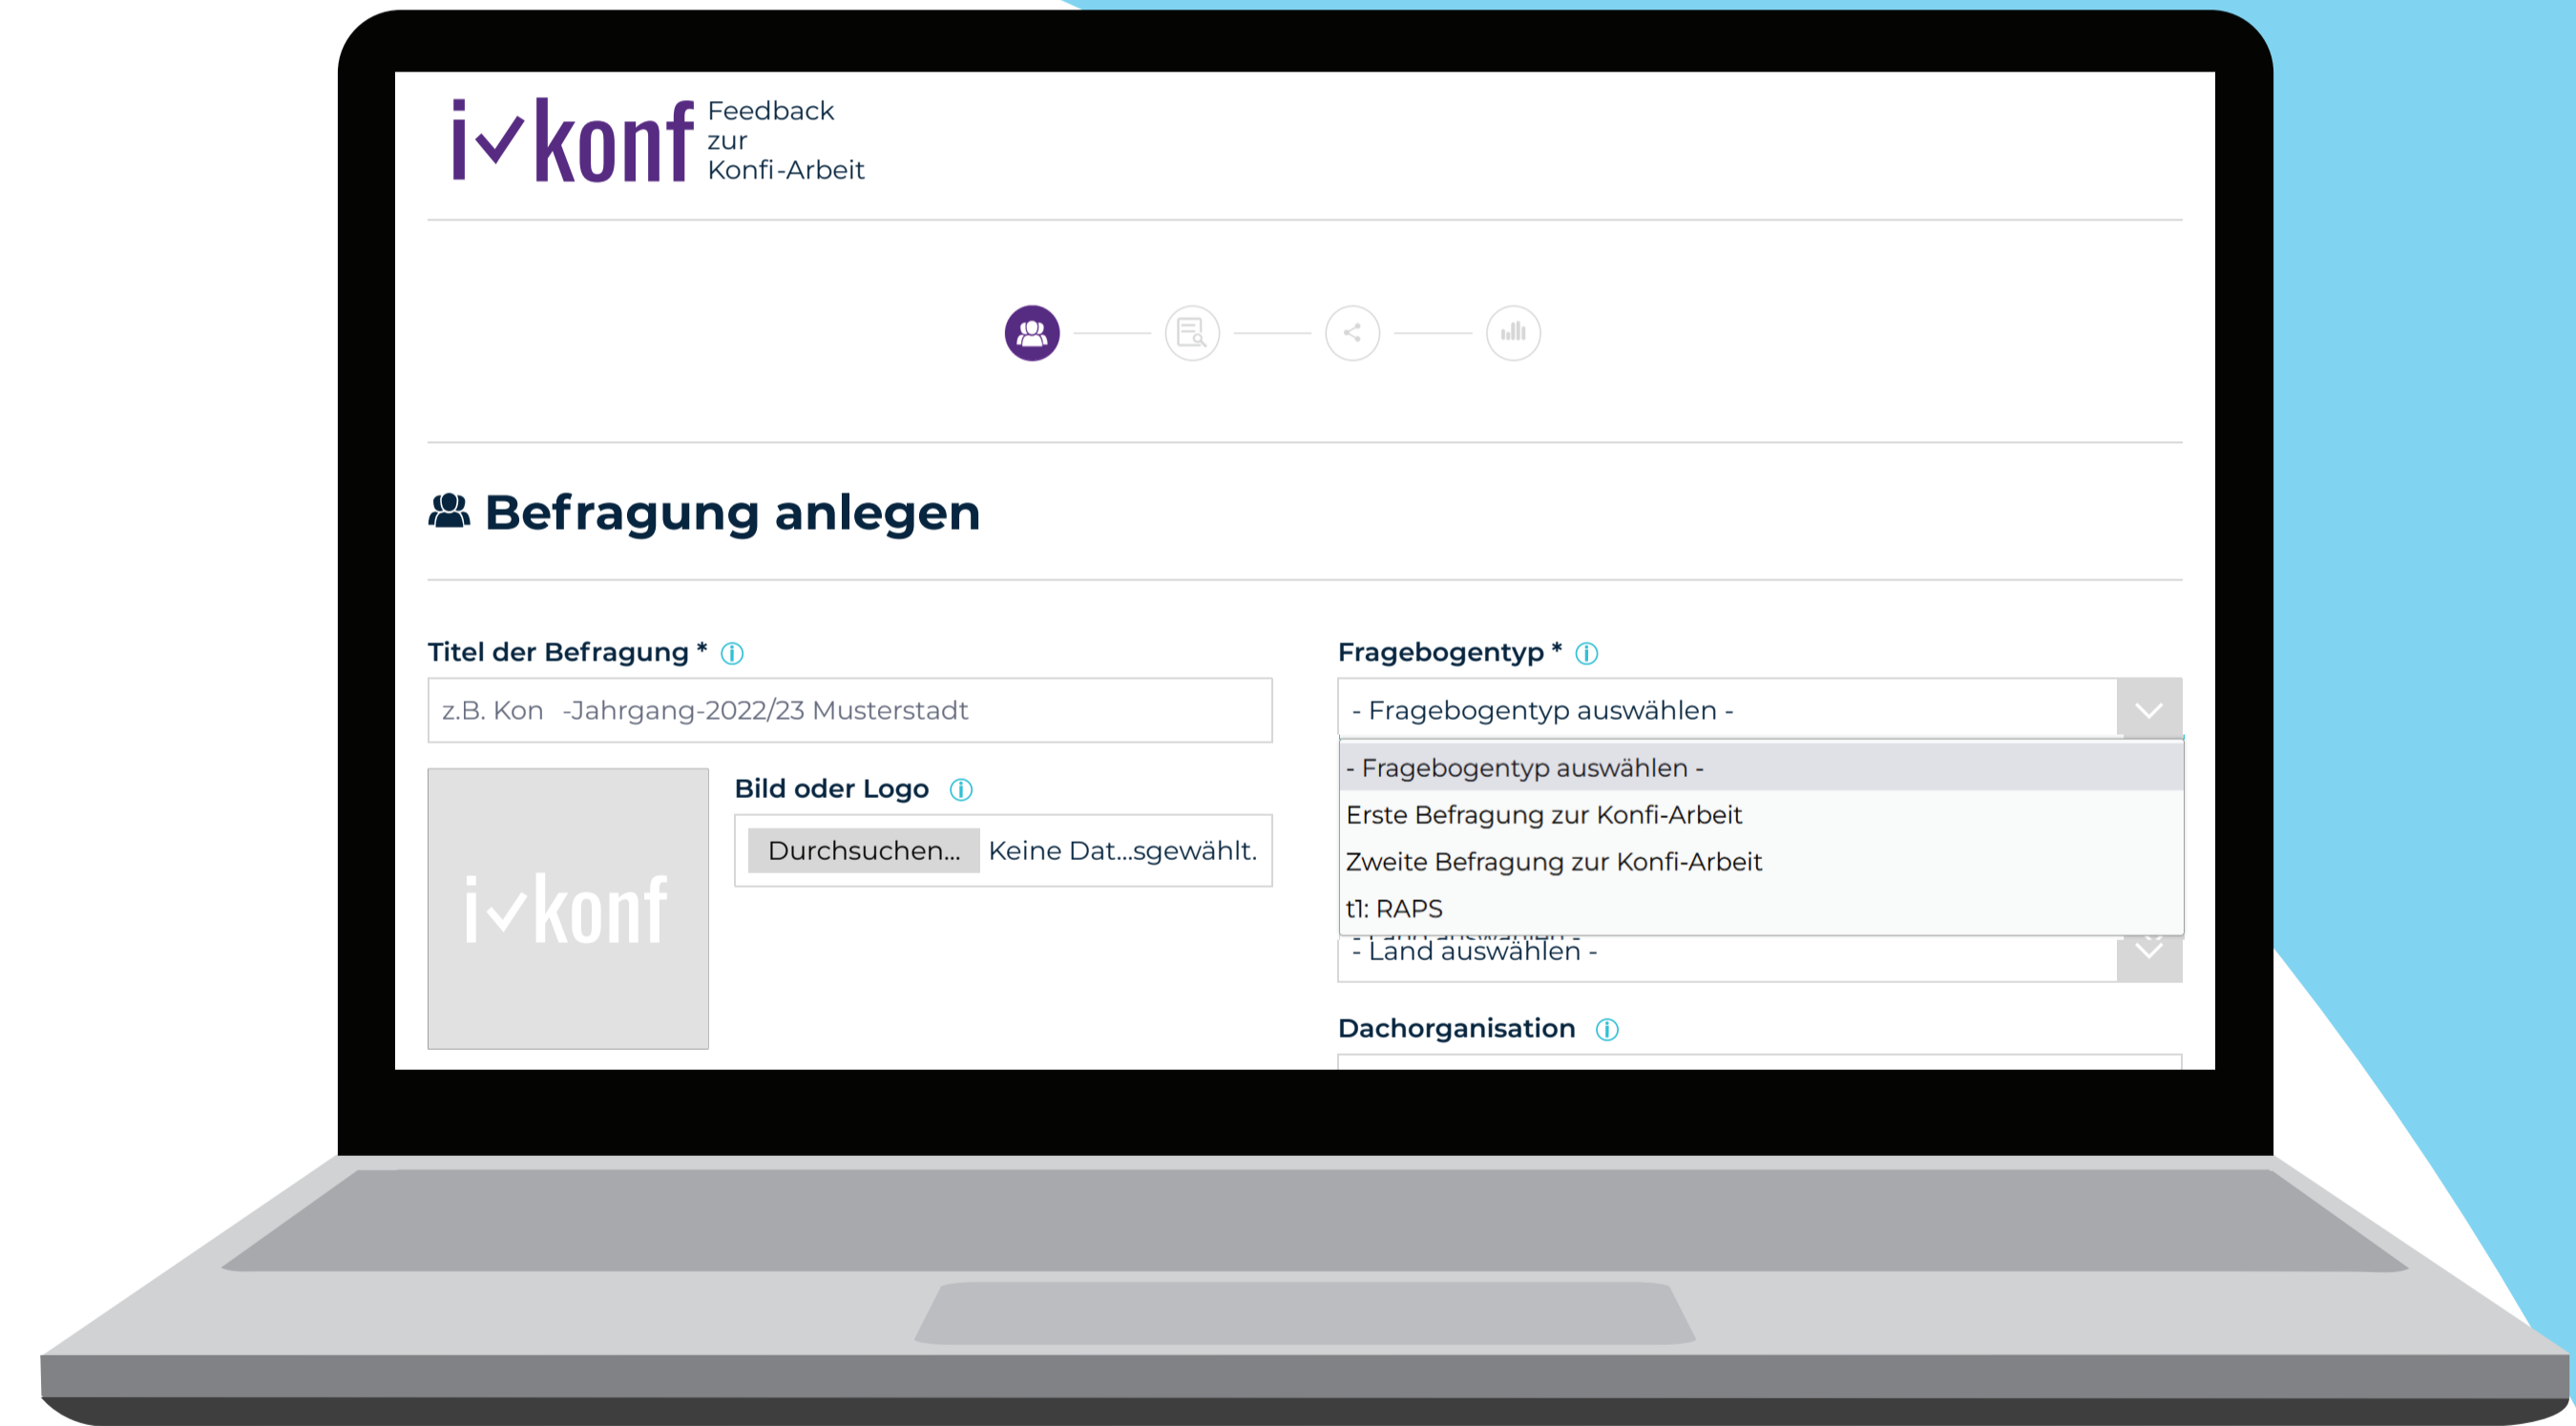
i✓konf Feedback zur Konfi-Arbeit

Befragung anlegen

Titel der Befragung * ⓘ

z.B. Kon -Jahrgang-2022/23 Musterstadt

i✓konf

Bild oder Logo ⓘ

Durchsuchen... Keine Dat...sgewählt.

Fragebogentyp * ⓘ

- Fragebogentyp auswählen -

- Fragebogentyp auswählen -
Erste Befragung zur Konfi-Arbeit
Zweite Befragung zur Konfi-Arbeit
t1: RAPS

- Land auswählen -

Dachorganisation ⓘ